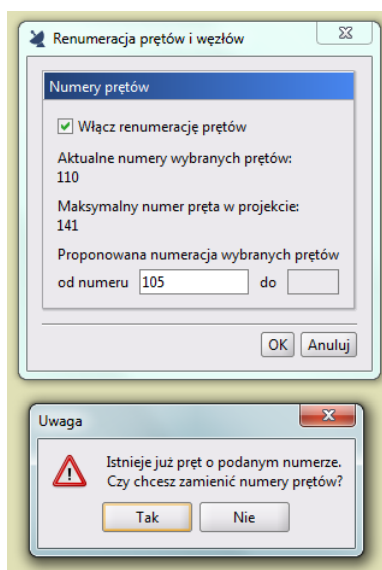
Renumeracja prętów i węzłów

Numery prętów

Włącz renumerację prętów

Aktualne numery wybranych prętów:
110

Maksymalny numer pręta w projekcie:
141

Proponowana numeracja wybranych prętów

od numeru 105 do

OK Anuluj

Uwaga

Istnieje już pręt o podanym numerze.
Czy chcesz zamienić numery prętów?

Tak Nie